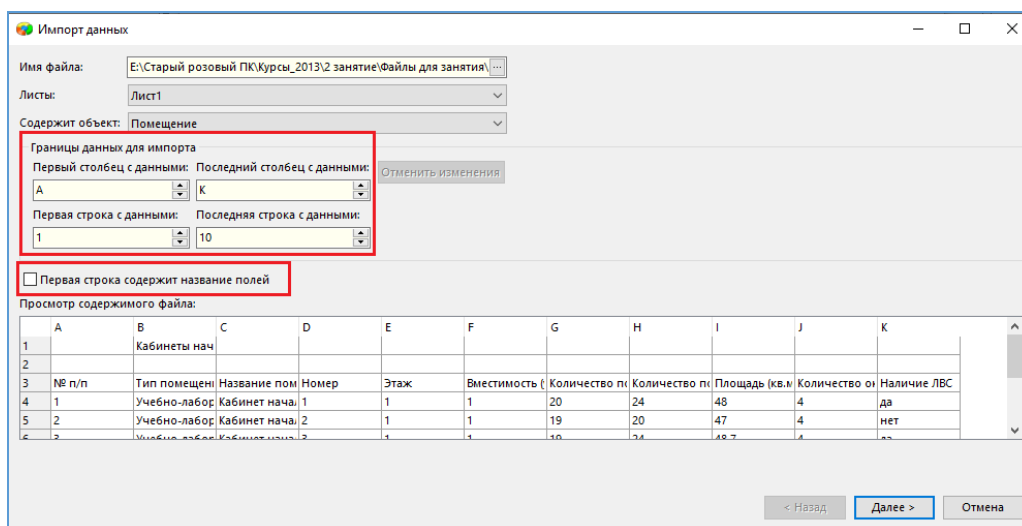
Импорт данных

Имя файла: E:\Старый розовый ПК\Курсы_2013\2 занятие\Файлы для занятия\ ...

Листы: Лист1

Содержит объект: Помещение

Границы данных для импорта

Первый столбец с данными: A

Последний столбец с данными: K

Отменить изменения

Первая строка с данными: 1

Последняя строка с данными: 10

Первая строка содержит название полей

Просмотр содержимого файла:

| | A | B | C | D | E | F | G | H | I | J | K |
|---|---|---|---|---|---|---|---|---|---|---|---|
| 1 | | Кабинеты нач | | | | | | | | | |
| 2 | | | | | | | | | | | |
| 3 | № п/п | Тип помещен | Название пом | Номер | Этаж | Вместимость ( | Количество п | Количество п | Площадь (кв.м | Количество о | Наличие ЛВС |
| 4 | 1 | Учебно-лабор | Кабинет нача | 1 | 1 | 1 | 20 | 24 | 48 | 4 | да |
| 5 | 2 | Учебно-лабор | Кабинет нача | 2 | 1 | 1 | 19 | 20 | 47 | 4 | нет |
| 6 | 3 | Учебно-лабор | Кабинет нача | 3 | 1 | 1 | 19 | 24 | 48.7 | 4 | да |

< Назад

Далее >

Отмена